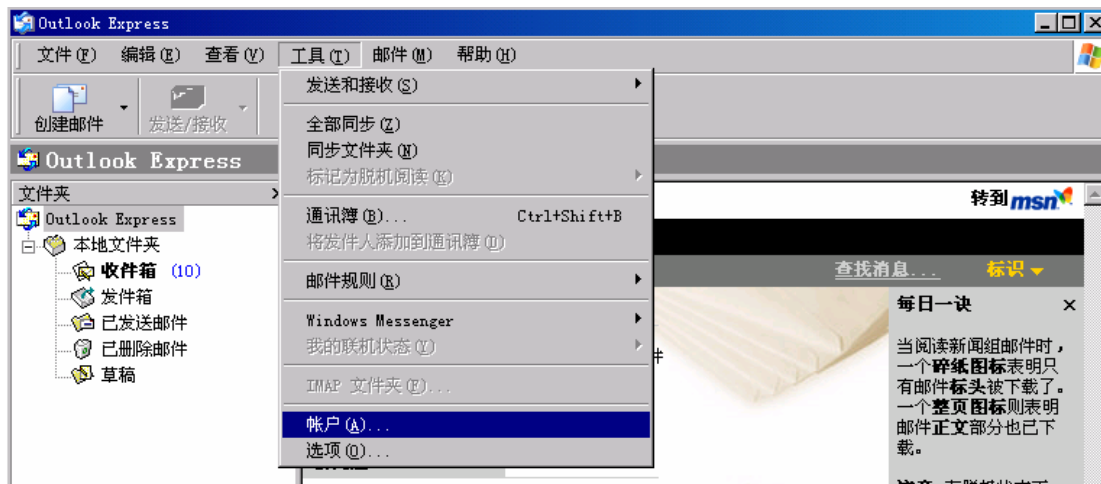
Outlook Express

文件(F) 编辑(E) 查看(V) 工具(T) 邮件(M) 帮助(H)

创建邮件 发送/接收

Outlook Express

文件夹
Outlook Express
本地文件夹
收件箱 (10)
发件箱
已发送邮件
已删除邮件
草稿

发送和接收(S)
全部同步(Z)
同步文件夹(N)
标记为脱机阅读(K)
通讯簿(B)... Ctrl+Shift+B
将发件人添加到通讯簿(D)
邮件规则(R)
Windows Messenger
我的联机状态(Y)
IMAP 文件夹(F)...
帐户(A)...
选项(O)...

转到 msn

查找消息... 标识

每日一诀
当阅读新闻组邮件时，一个碎纸图标表明只有邮件标头被下载了。一个整页图标则表明邮件正文部分也已下载。
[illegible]